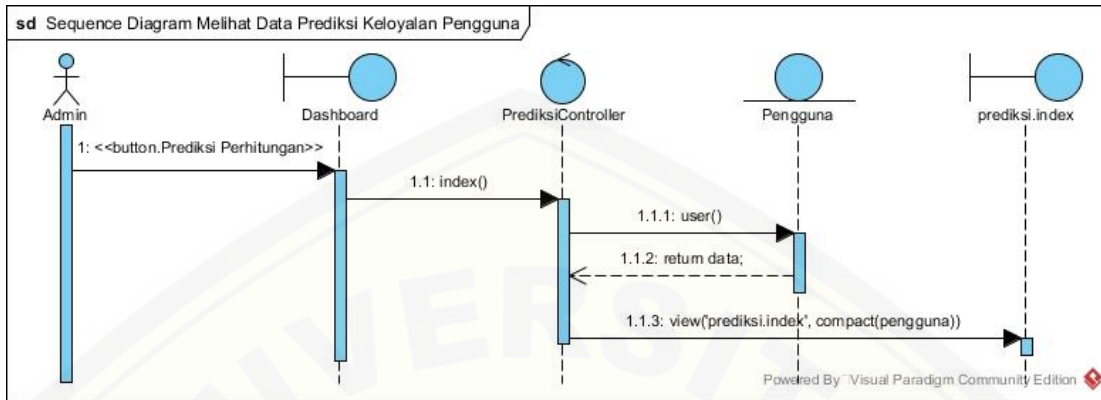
sd Sequence Diagram Melihat Data Prediksi Keloyalan Pengguna

Admin

Dashboard

PrediksiController

Pengguna

prediksi.index

1: <<button.Prediksi Perhitungan>>

1.1: index()

1.1.1: user()

1.1.2: return data;

1.1.3: view('prediksi.index', compact(pengguna))

Powered By Visual Paradigm Community Edition